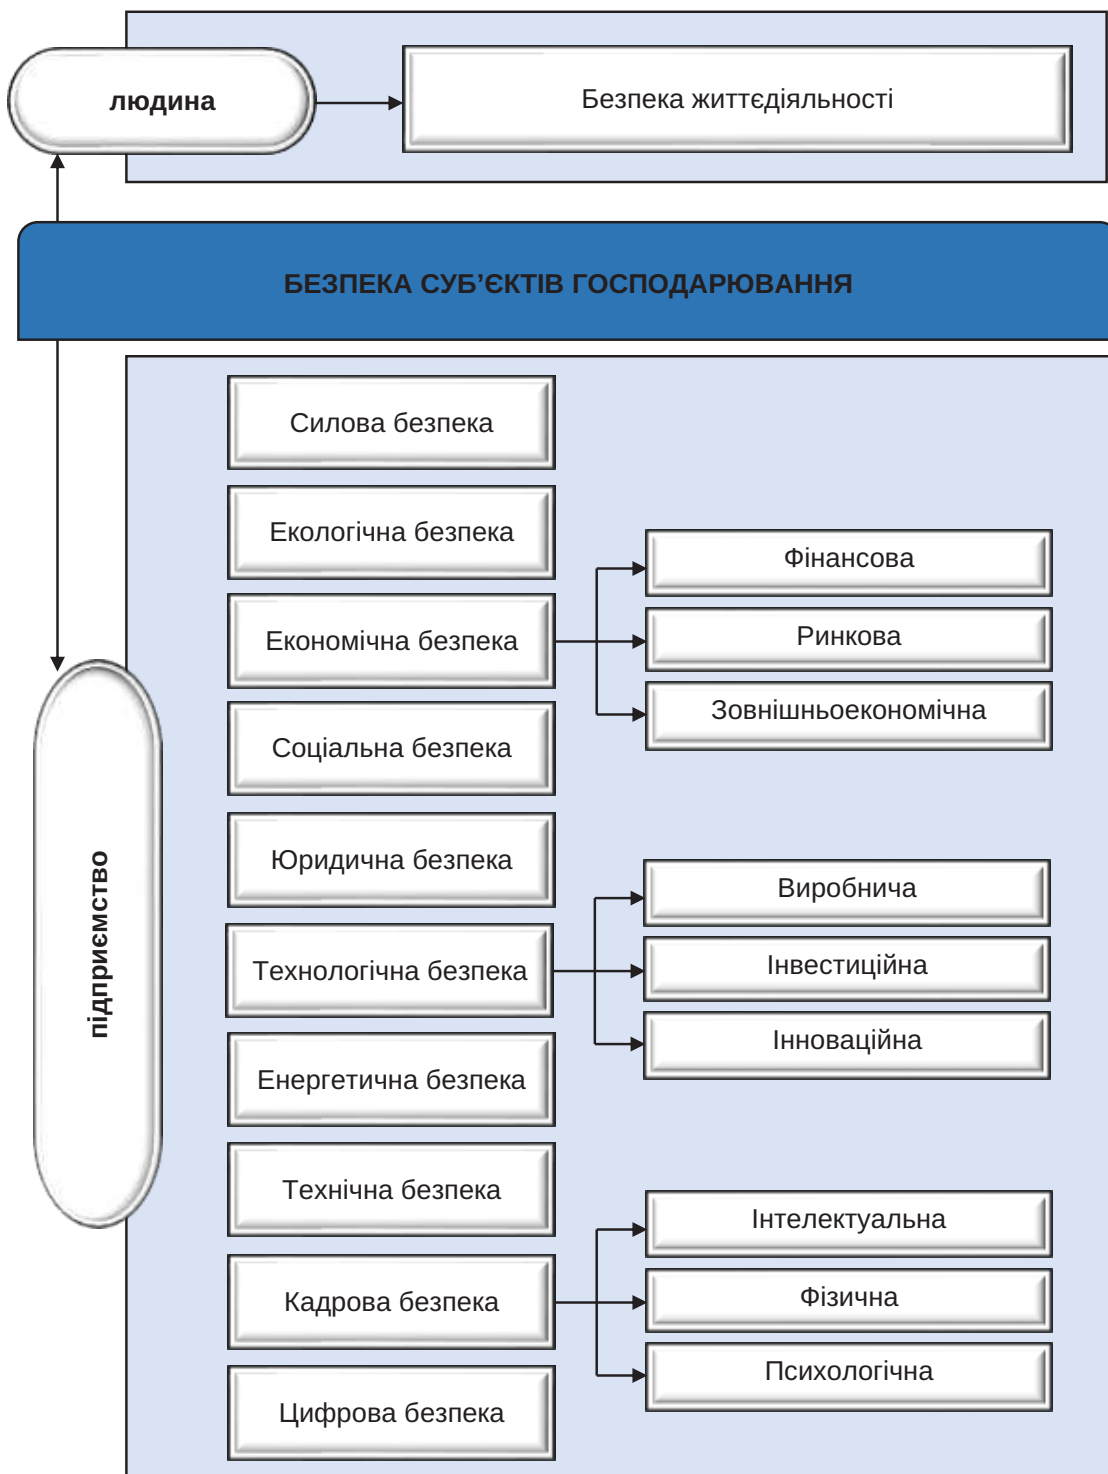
людина

Безпека життєдіяльності

БЕЗПЕКА СУБ'ЄКТІВ ГОСПОДАРЮВАННЯ

підприємство

Силова безпека

Екологічна безпека

Економічна безпека

Фінансова

Ринкова

Зовнішньоекономічна

Соціальна безпека

Юридична безпека

Технологічна безпека

Виробнича

Інвестиційна

Інноваційна

Енергетична безпека

Технічна безпека

Кадрова безпека

Інтелектуальна

Фізична

Психологічна

Цифрова безпека